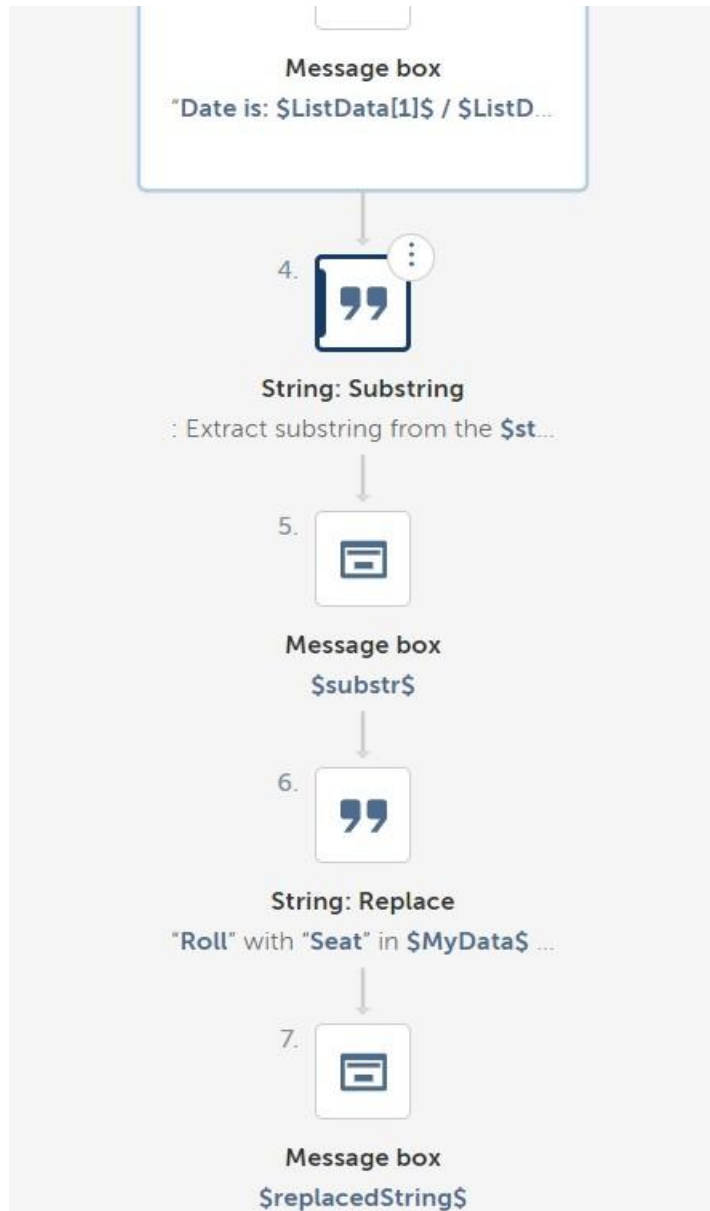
Message box
"Date is: $ListData[1]$ / $ListD...

4.

String: Substring
: Extract substring from the $st...

5.

Message box
$substr$

6.

String: Replace
"Roll" with "Seat" in $MyData$ ...

7.

Message box
$replacedString$